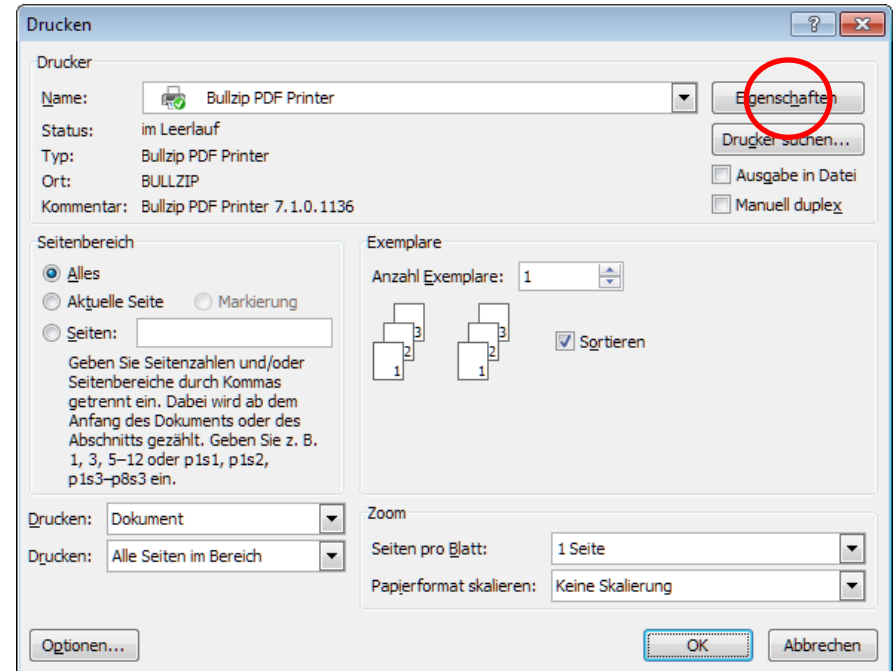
Drucken

?

Drucker

Name: Bullzip PDF Printer

Eigenschaften

Status: im Leerlauf

Drucker suchen...

Typ: Bullzip PDF Printer

Ausgabe in Datei

Ort: BULLZIP

Manuell duplex

Kommentar: Bullzip PDF Printer 7.1.0.1136

Seitenbereich

Alles

Aktuelle Seite

Markierung

Seiten:

Geben Sie Seitenzahlen und/oder Seitenbereiche durch Kommas getrennt ein. Dabei wird ab dem Anfang des Dokuments oder des Abschnitts gezählt. Geben Sie z. B. 1, 3, 5–12 oder p1s1, p1s2, p1s3–p8s3 ein.

Exemplare

Anzahl Exemplare: 1

3 2 1 3 2 1

Sortieren

Drucken: Dokument

Drucken: Alle Seiten im Bereich

Zoom

Seiten pro Blatt: 1 Seite

Papierformat skalieren: Keine Skalierung

Optionen...

OK

Abbrechen